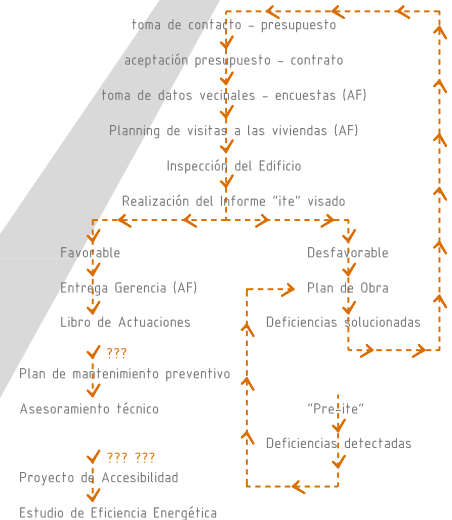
toma de contacto – presupuesto

aceptación presupuesto – contrato

toma de datos vecinales – encuestas (AF)

Planning de visitas a las viviendas (AF)

Inspección del Edificio

Realización del Informe "ite" visado

Favorable

Entrega Gerencia (AF)

Libro de Actuaciones

???

Plan de mantenimiento preventivo

Asesoramiento técnico

??? ???

Proyecto de Accesibilidad

Estudio de Eficiencia Energética

Desfavorable

Plan de Obra

Deficiencias solucionadas

"Pre-ite"

Deficiencias detectadas